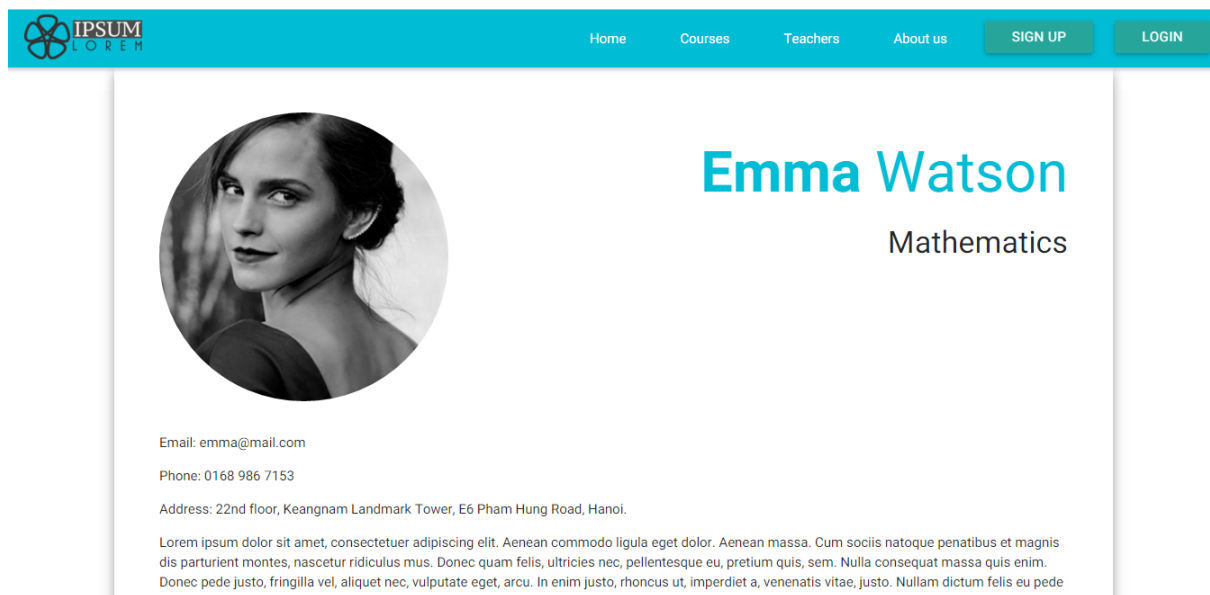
IPSUM
LOREM

Home Courses Teachers About us SIGN UP LOGIN

Emma Watson

Mathematics

Email: emma@mail.com

Phone: 0168 986 7153

Address: 22nd floor, Keangnam Landmark Tower, E6 Pham Hung Road, Hanoi.

Lorem ipsum dolor sit amet, consectetuer adipiscing elit. Aenean commodo ligula eget dolor. Aenean massa. Cum sociis natoque penatibus et magnis dis parturient montes, nascetur ridiculus mus. Donec quam felis, ultricies nec, pellentesque eu, pretium quis, sem. Nulla consequat massa quis enim. Donec pede justo, fringilla vel, aliquet nec, vulputate eget, arcu. In enim justo, rhoncus ut, imperdiet a, venenatis vitae, justo. Nullam dictum felis eu pede